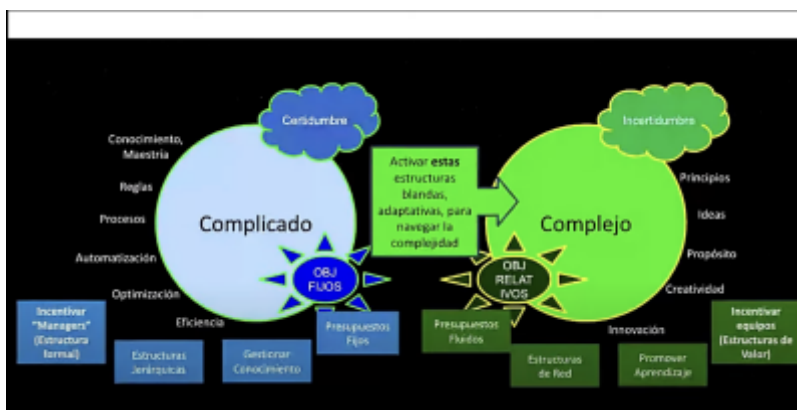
Certidumbre

Incertidumbre

Conocimiento, Maestría

Reglas

Procesos

Automatización

Optimización

Eficiencia

Complicado

OBJ FIJOS

Activar **estas** estructuras blandas, adaptativas, para navegar la complejidad

Complejo

OBJ RELATIVOS

Principios

Ideas

Propósito

Creatividad

Innovación

Incentivar "Managers" (Estructura formal)

Estructuras Jerárquicas

Gestionar Conocimiento

Presupuestos Fijos

Presupuestos Fluidos

Estructuras de Red

Promover Aprendizaje

Incentivar equipos (Estructuras de Valor)